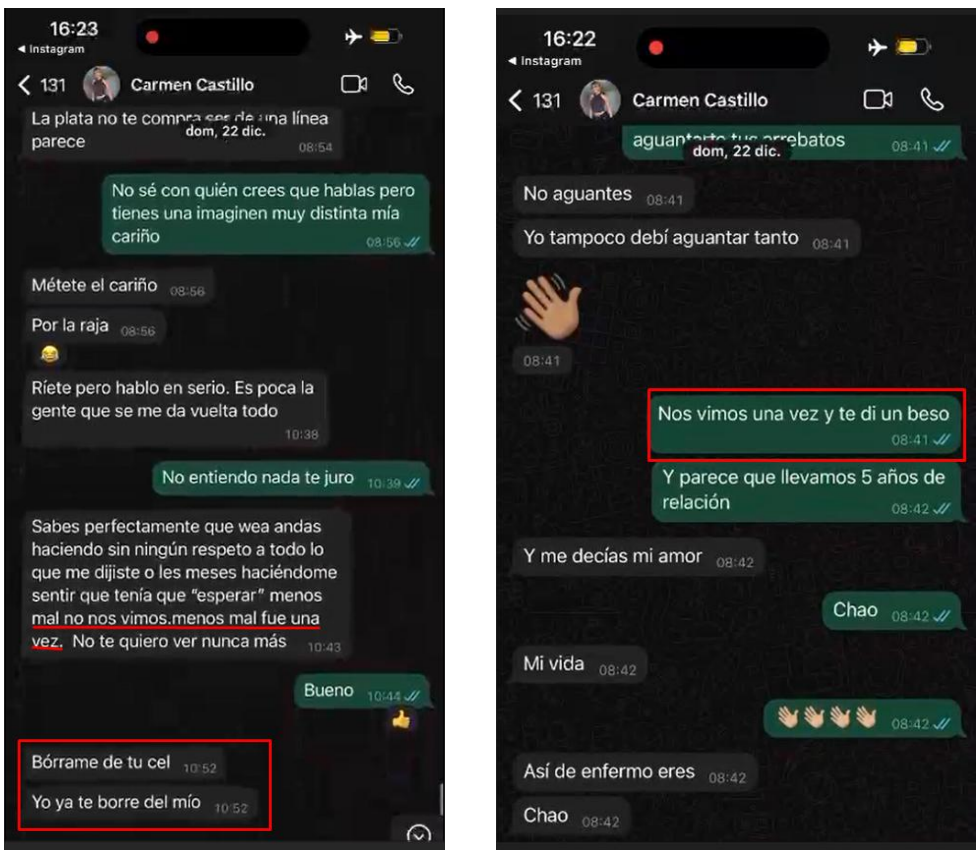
16:23
◂ Instagram
< 131 Carmen Castillo

La plata no te compra ser de una línea parece 08:54
dom, 22 dic.

No sé con quién crees que hablas pero tienes una imaginen muy distinta mía cariño 08:56

Métete el cariño 08:56

Por la raja 08:56
😂

Ríete pero hablo en serio. Es poca la gente que se me da vuelta todo 10:38

No entiendo nada te juro 10:39

Sabes perfectamente que wea andas haciendo sin ningún respeto a todo lo que me dijiste o les meses haciéndome sentir que tenía que "esperar" menos mal no nos vimos.menos mal fue una vez. No te quiero ver nunca más 10:43

Bueno 10:44
👍

Bórrame de tu cel 10:52

Yo ya te borre del mío 10:52

16:22
◂ Instagram
< 131 Carmen Castillo

aguantarte tus arrebatos 08:41
dom, 22 dic.

No aguantes 08:41

Yo tampoco debí aguantar tanto 08:41

👋
08:41

Nos vimos una vez y te di un beso 08:41

Y parece que llevamos 5 años de relación 08:42

Y me decías mi amor 08:42

Chao 08:42

Mi vida 08:42

👋👋👋👋 08:42

Así de enfermo eres 08:42

Chao 08:42